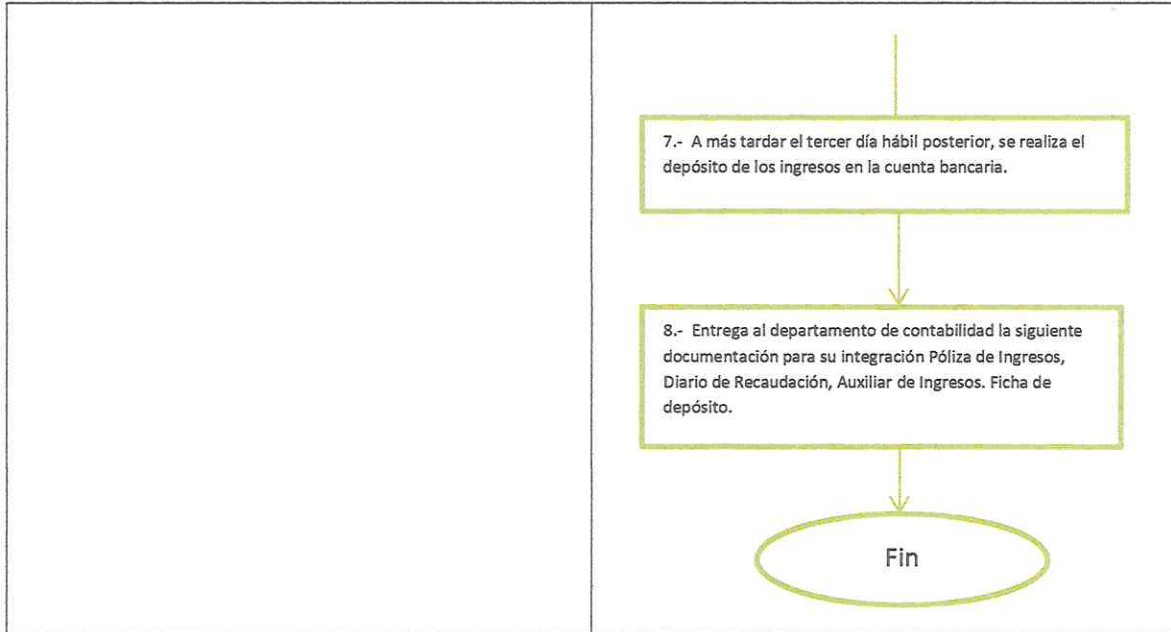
7.- A más tardar el tercer día hábil posterior, se realiza el depósito de los ingresos en la cuenta bancaria.

8.- Entrega al departamento de contabilidad la siguiente documentación para su integración Póliza de Ingresos, Diario de Recaudación, Auxiliar de Ingresos. Ficha de depósito.

Fin